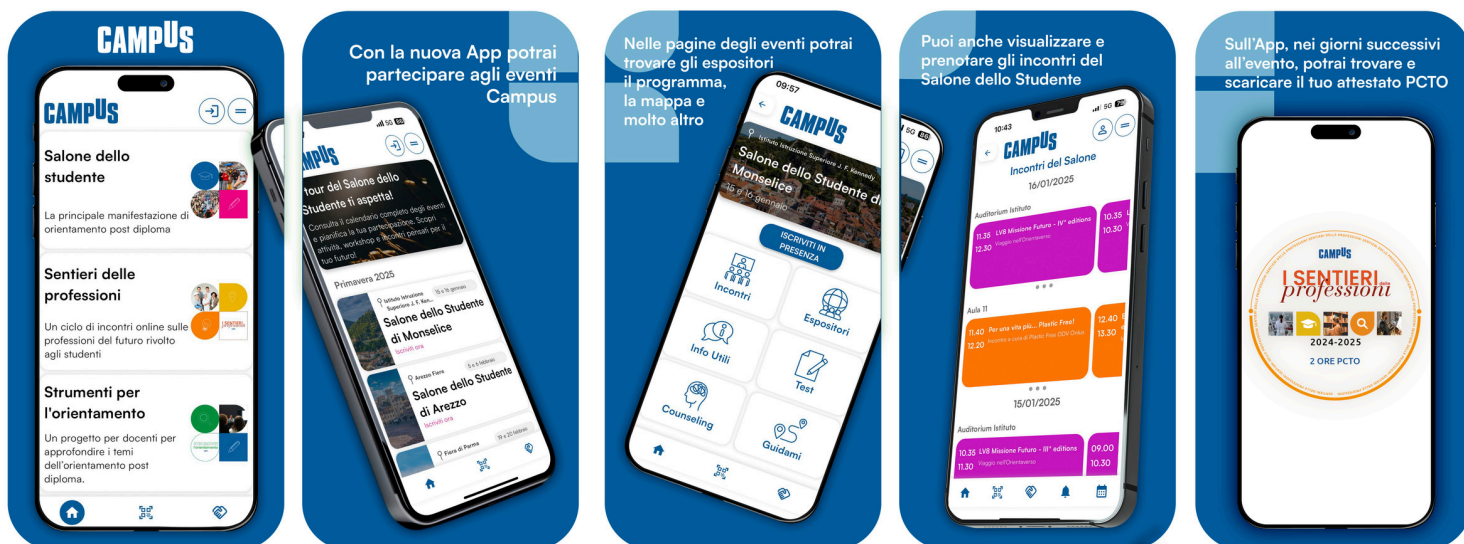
CAMPUS

CAMPUS

Salone dello studente

La principale manifestazione di orientamento post diploma

Sentieri delle professioni

Un ciclo di incontri online sulle professioni del futuro rivolto agli studenti

Strumenti per l'orientamento

Un progetto per docenti per approfondire i temi dell'orientamento post diploma.

Con la nuova App potrai partecipare agli eventi Campus

CAMPUS

tour del Salone dello Studente ti aspetta!

Consulta il calendario completo degli eventi e pianifica la tua partecipazione. Scopri attività, workshop e incontri pensati per il tuo futuro!

Primavera 2025

Istituto Istruzione Superiore J. F. Ken...

15 e 16 gennaio

Salone dello Studente di Monselice

Iscriviti ora

Arezzo Fiere

5 e 6 febbraio

Salone dello Studente di Arezzo

Iscriviti ora

Fiere di Parma

19 e 20 febbraio

Nelle pagine degli eventi potrai trovare gli espositori il programma, la mappa e molto altro

09:57

CAMPUS

Istituto Istruzione Superiore J. F. Kennedy

Salone dello Studente di Monselice

15 e 16 gennaio

ISCRIVITI IN PRESENZA

Incontri

Espositori

Info Utili

Test

Counseling

Guidami

Puoi anche visualizzare e prenotare gli incontri del Salone dello Studente

10:43

CAMPUS

Incontri del Salone

16/01/2025

Auditorium Istituto

11.35 LV8 Missione Futuro - IV° editions

12.30 Viaggio nell'Orientaverso

10.35

10.30

Aula 11

11.40 Per una vita più... Plastic Free!

12.20 Incontro a cura di Plastic Free ODV Onlus

12.40

13.30

15/01/2025

Auditorium Istituto

10.35 LV8 Missione Futuro - III° editions

11.30 Viaggio nell'Orientaverso

09.00

10.30

Sull'App, nei giorni successivi all'evento, potrai trovare e scaricare il tuo attestato PCTO

CAMPUS

I SENTIERI delle professioni

2024-2025

2 ORE PCTO